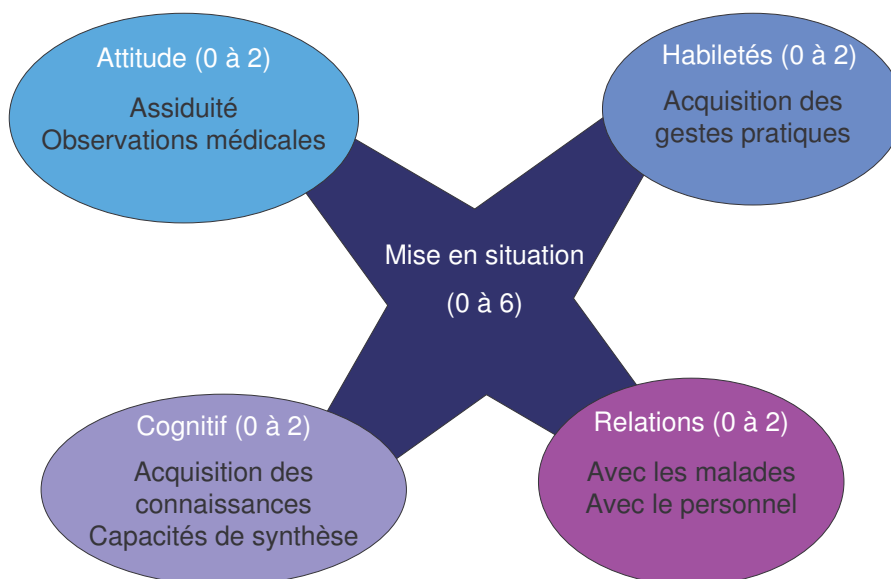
Attitude (0 à 2)
Assiduité
Observations médicales

Habiletés (0 à 2)
Acquisition des gestes pratiques

Mise en situation
(0 à 6)

Cognitif (0 à 2)
Acquisition des connaissances
Capacités de synthèse

Relations (0 à 2)
Avec les malades
Avec le personnel